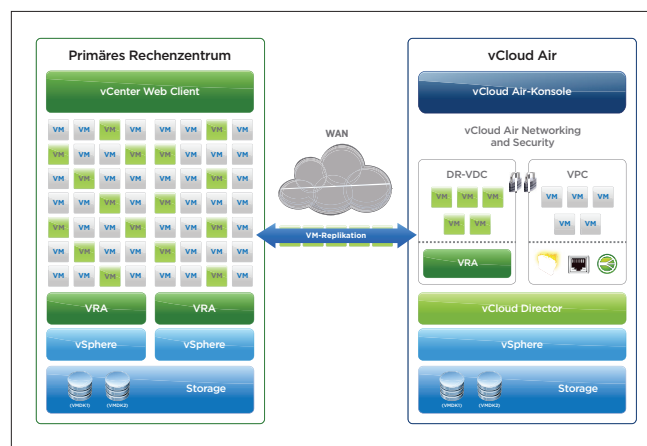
Primäres Rechenzentrum

vCenter Web Client

VM VM VM VM VM VM VM VM
VM VM VM VM VM VM VM VM
VM VM VM VM VM VM VM VM
VM VM VM VM VM VM VM VM
VM VM VM VM VM VM VM VM
VM VM VM VM VM VM VM VM
VM VM VM VM VM VM VM VM

VRA VRA

vSphere vSphere

Storage

(VMDK1) (VMDK2)

WAN

VM-Replikation

vCloud Air

vCloud Air-Konsole

vCloud Air Networking and Security

DR-VDC

VM VM VM
VM VM

VRA

VPC

VM VM VM
VM VM

vCloud Director

vSphere

Storage

(VMDK1) (VMDK2)